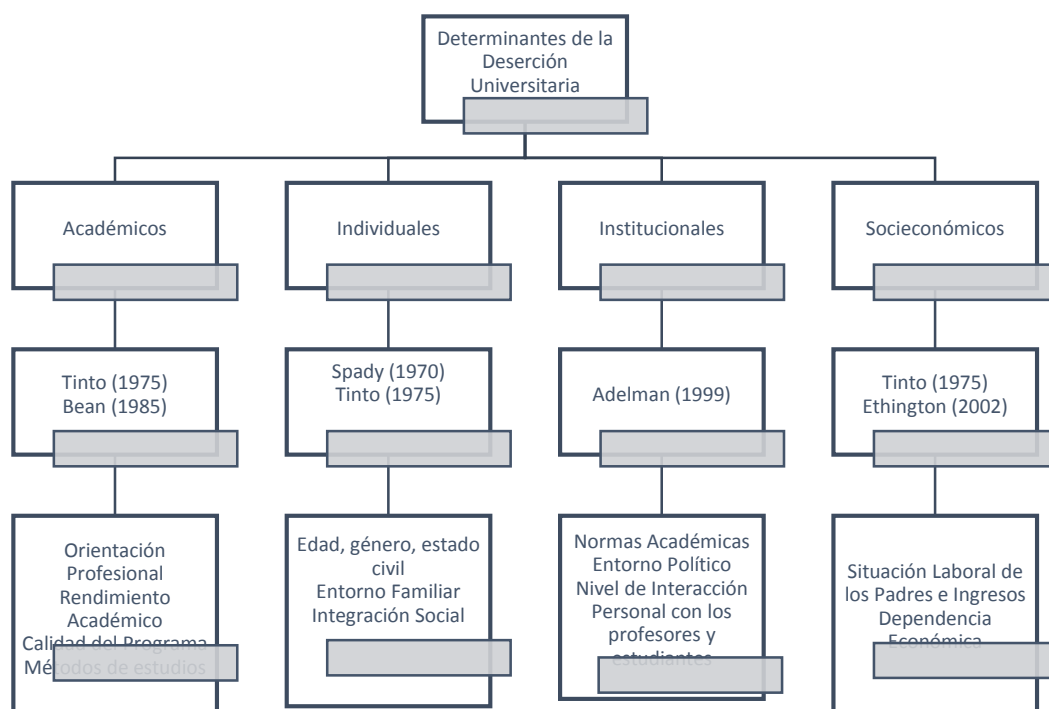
Determinantes de la Deserción Universitaria

Académicos

Tinto (1975)
Bean (1985)

Orientación Profesional
Rendimiento Académico
Calidad del Programa
Métodos de estudios

Individuales

Spady (1970)
Tinto (1975)

Edad, género, estado civil
Entorno Familiar
Integración Social

Institucionales

Adelman (1999)

Normas Académicas
Entorno Político
Nivel de Interacción Personal con los profesores y estudiantes

Socieconómicos

Tinto (1975)
Ethington (2002)

Situación Laboral de los Padres e Ingresos
Dependencia Económica